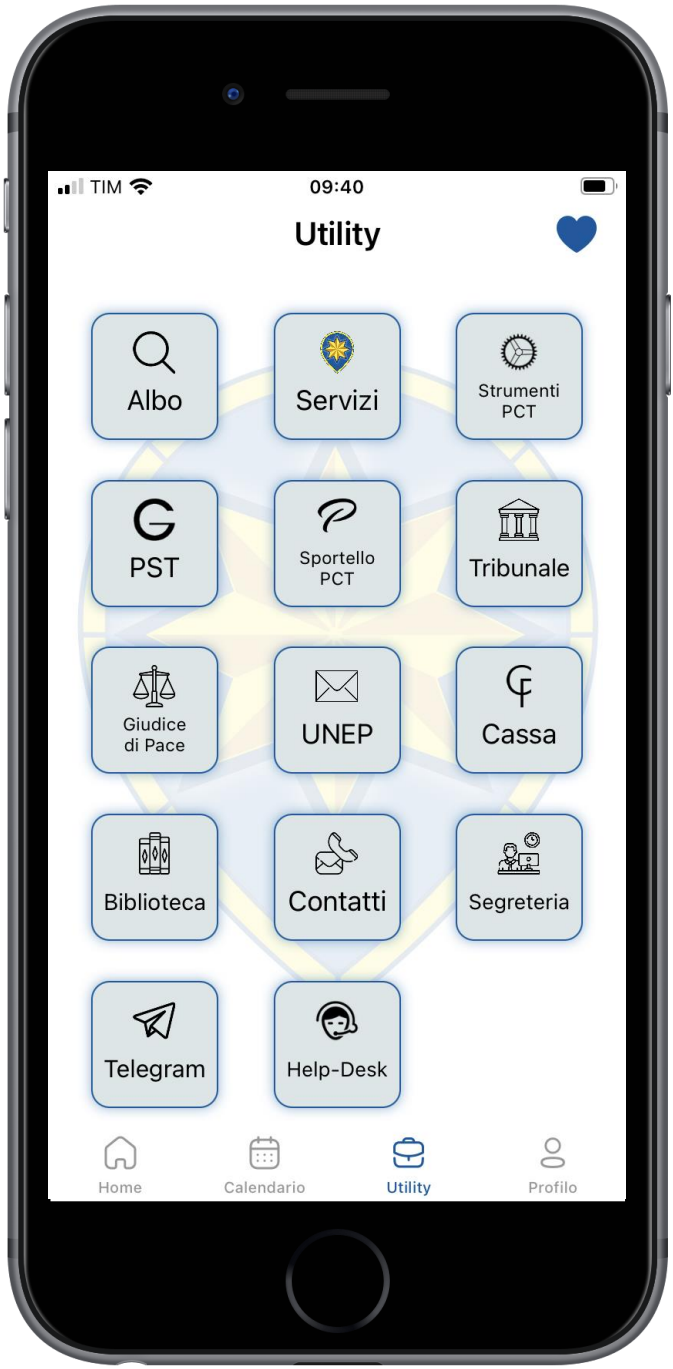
TIM 09:40

Utility

Albo

Servizi

Strumenti PCT

PST

Sportello PCT

Tribunale

Giudice di Pace

UNEP

Cassa

Biblioteca

Contatti

Segreteria

Telegram

Help-Desk

Home

Calendario

Utility

Profilo